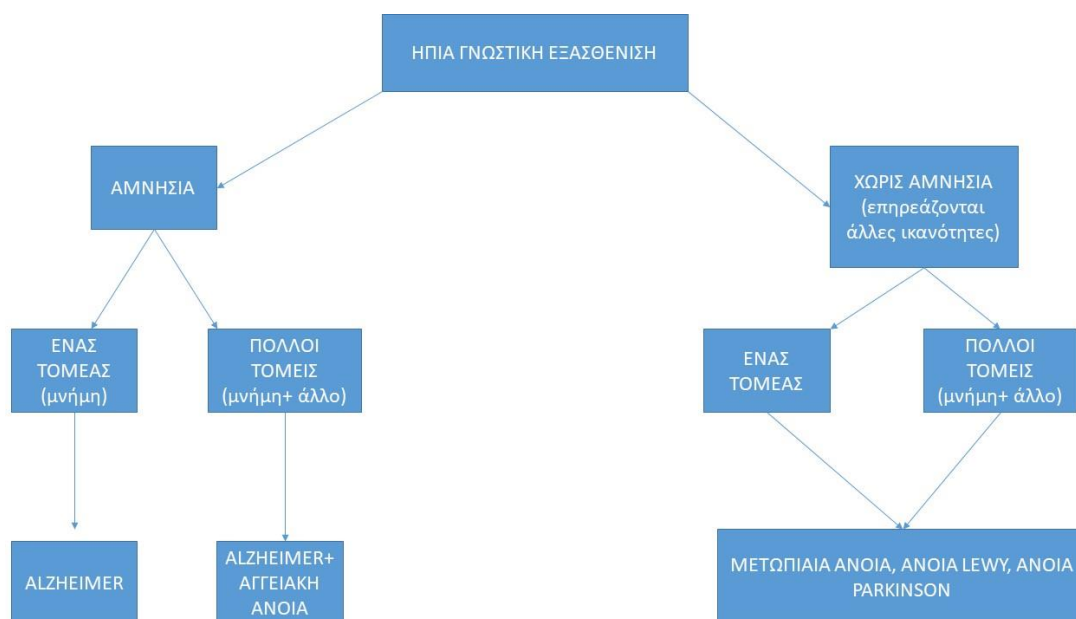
ΗΠΙΑ ΓΝΩΣΤΙΚΗ ΕΞΑΣΘΕΝΙΣΗ

ΑΜΝΗΣΙΑ

ΧΩΡΙΣ ΑΜΝΗΣΙΑ (επηρεάζονται άλλες ικανότητες)

ΕΝΑΣ ΤΟΜΕΑΣ (μνήμη)

ΠΟΛΛΟΙ ΤΟΜΕΙΣ (μνήμη+ άλλο)

ΕΝΑΣ ΤΟΜΕΑΣ

ΠΟΛΛΟΙ ΤΟΜΕΙΣ (μνήμη+ άλλο)

ALZHEIMER

ALZHEIMER+ ΑΓΓΕΙΑΚΗ ΑΝΟΙΑ

ΜΕΤΩΠΙΑΙΑ ΑΝΟΙΑ, ΑΝΟΙΑ LEWY, ΑΝΟΙΑ PARKINSON